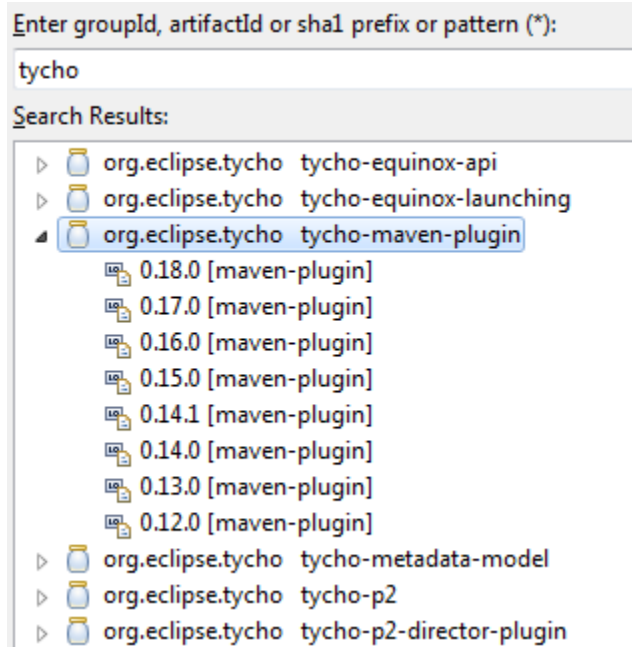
Enter groupId, artifactId or sha1 prefix or pattern (*):

tycho

Search Results:

org.eclipse.tycho tycho-equinox-api
org.eclipse.tycho tycho-equinox-launching
org.eclipse.tycho tycho-maven-plugin
0.18.0 [maven-plugin]
0.17.0 [maven-plugin]
0.16.0 [maven-plugin]
0.15.0 [maven-plugin]
0.14.1 [maven-plugin]
0.14.0 [maven-plugin]
0.13.0 [maven-plugin]
0.12.0 [maven-plugin]
org.eclipse.tycho tycho-metadata-model
org.eclipse.tycho tycho-p2
org.eclipse.tycho tycho-p2-director-plugin